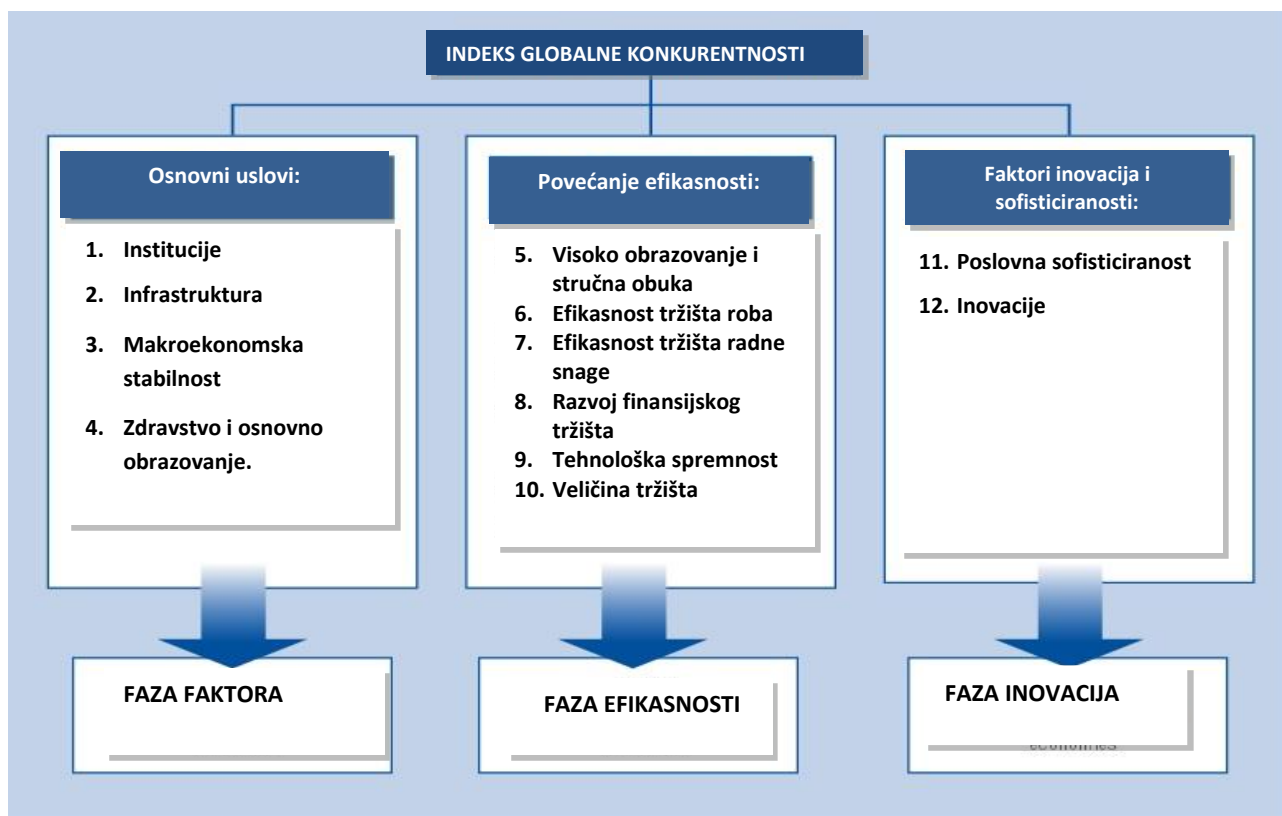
INDEKS GLOBALNE KONKURENTNOSTI

Osnovni uslovi:

1. Institucije
2. Infrastruktura
3. Makroekonomska stabilnost
4. Zdravstvo i osnovno obrazovanje.

Povećanje efikasnosti:

5. Visoko obrazovanje i stručna obuka
6. Efikasnost tržišta roba
7. Efikasnost tržišta radne snage
8. Razvoj finansijskog tržišta
9. Tehnološka spremnost
10. Veličina tržišta

Faktori inovacija i sofisticiranosti:

11. Poslovna sofisticiranost
12. Inovacije

FAZA FAKTORA

FAZA EFIKASNOSTI

FAZA INOVACIJA

economies